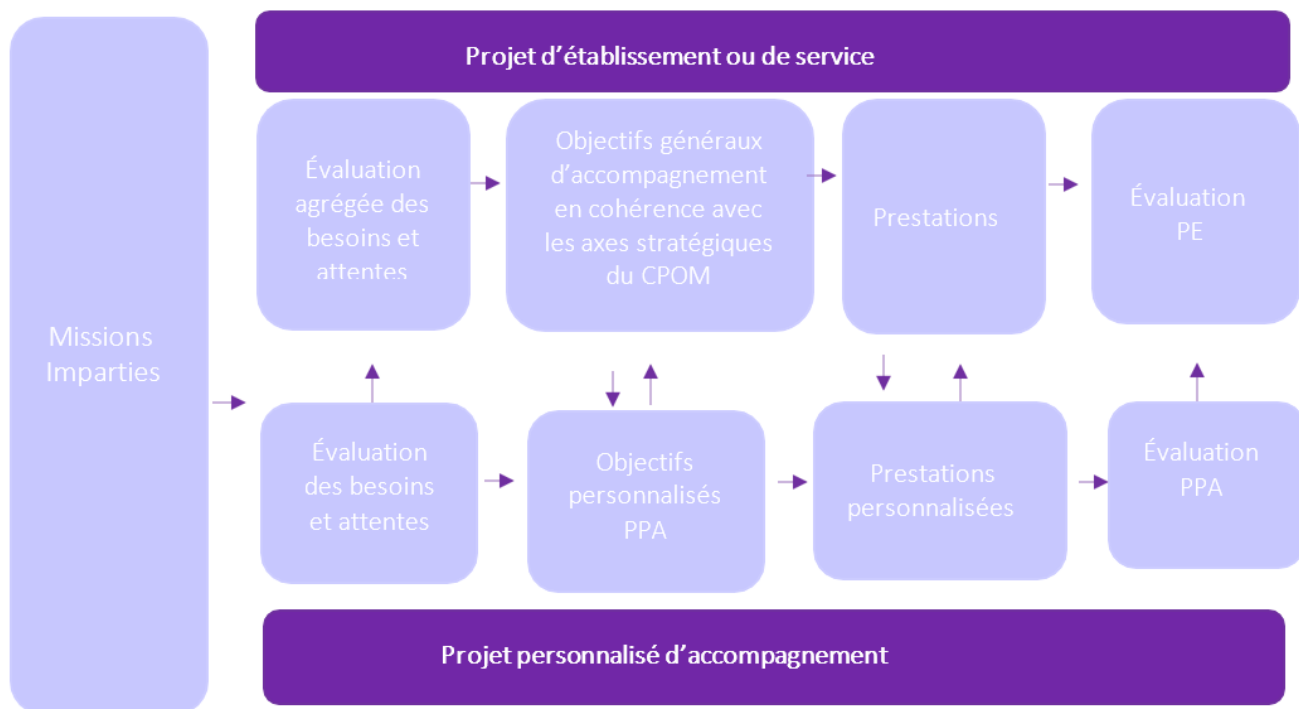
Projet d'établissement ou de service

Missions Imparties

Évaluation agrégée des besoins et attentes

Objectifs généraux d'accompagnement en cohérence avec les axes stratégiques du CPOM

Prestations

Évaluation PE

Évaluation des besoins et attentes

Objectifs personnalisés PPA

Prestations personnalisées

Évaluation PPA

Projet personnalisé d'accompagnement